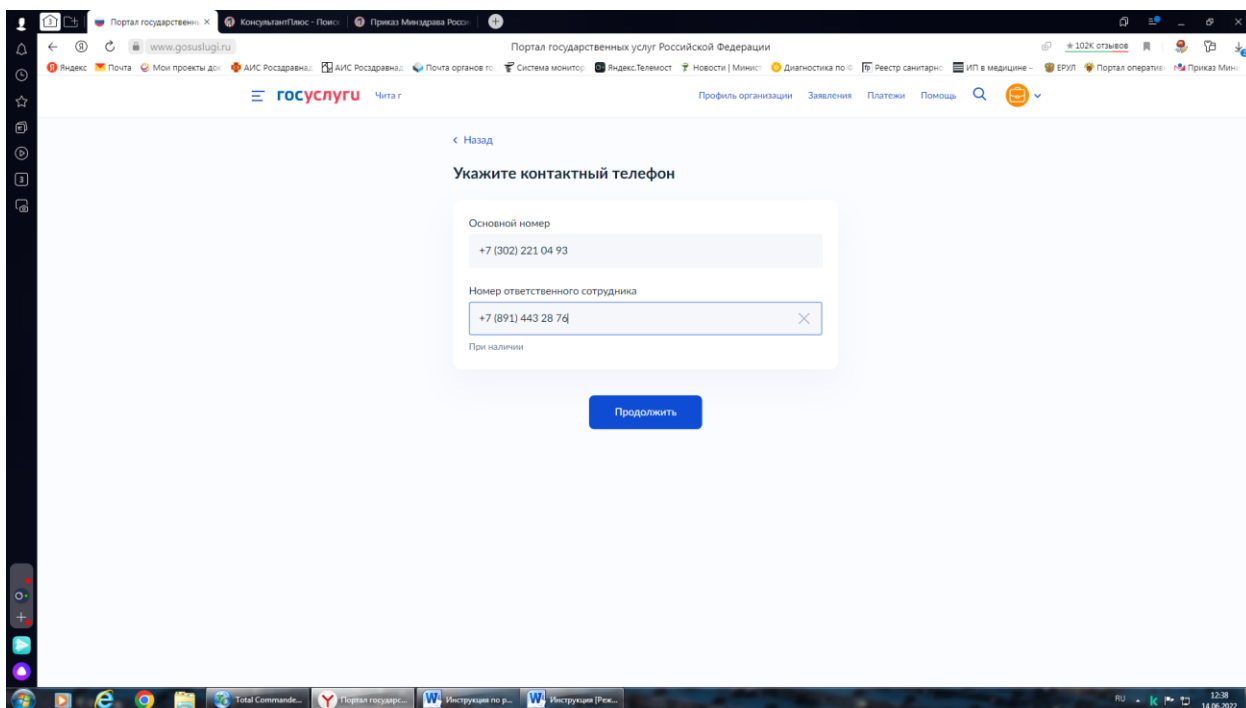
Портал государственн... × КонсультантПлюс - Поиск Приказ Минздрава Росси...

www.gosuslugi.ru Портал государственных услуг Российской Федерации ★102K отзывов

Яндекс Почта Мои проекты док АИС Росздравнад АИС Росздравнад Почта органов го Система монитор Яндекс.Телемост Новости | Минист Диагностика по с Реестр санитарно ИП в медицине – ЕРУЛ Портал оператив Приказ Мин

госуслуги Чита г

Профиль организации Заявления Платежи Помощь

‹ Назад

Укажите контактный телефон

Основной номер

+7 (302) 221 04 93

Номер ответственного сотрудника

+7 (891) 443 28 76

При наличии

Продолжить

Total Commande... Портал государс... Инструкция по р... Инструкция [Реж...

RU 12:38 14.06.2022